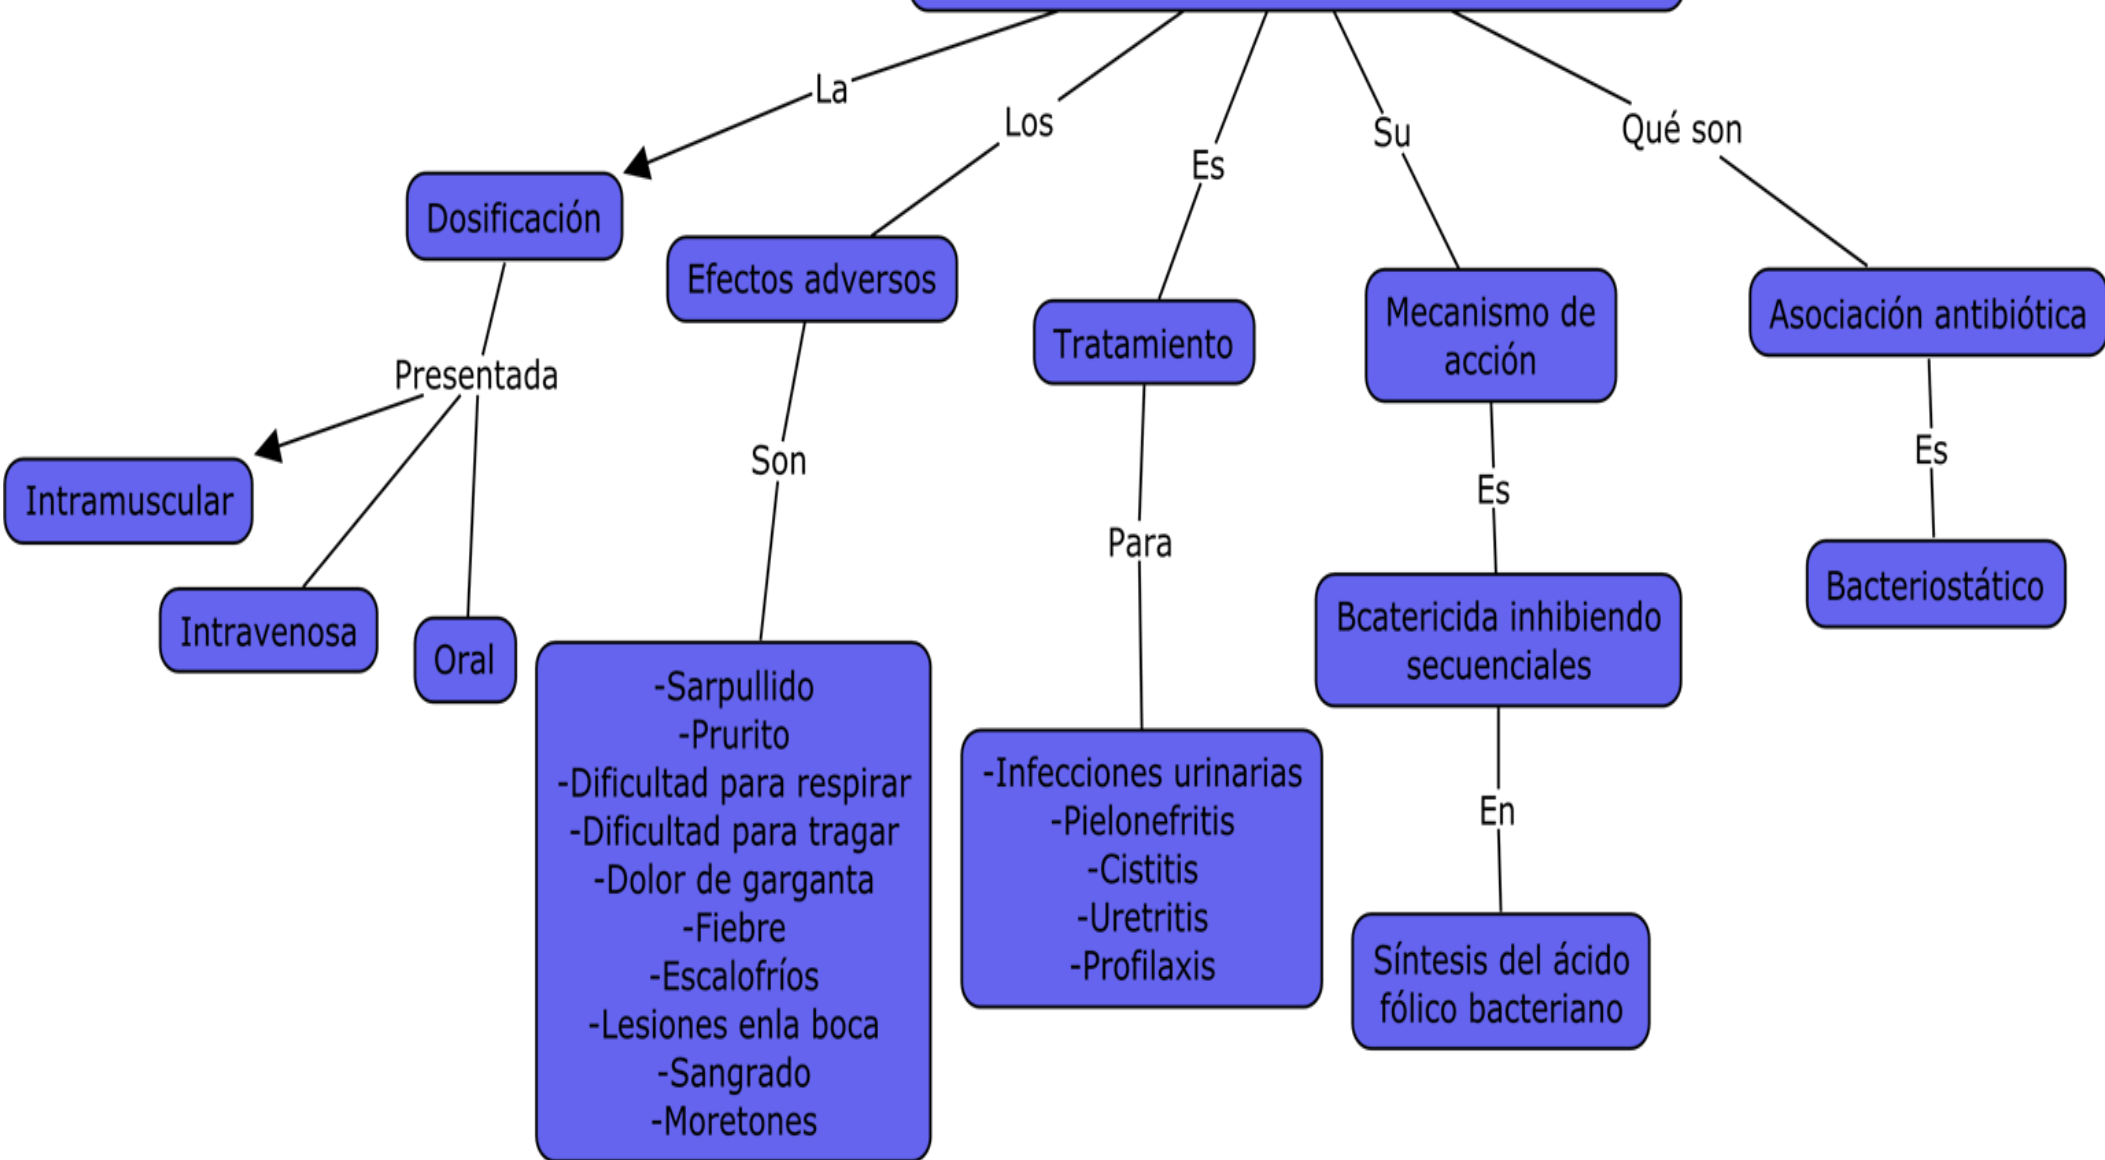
La

Dosificación

Presentada

Intramuscular

Intravenosa

Oral

Los

Efectos adversos

Son

-Sarpullido
-Prurito
-Dificultad para respirar
-Dificultad para tragar
-Dolor de garganta
-Fiebre
-Escalofríos
-Lesiones enla boca
-Sangrado
-Moretones

Es

Tratamiento

Para

-Infecciones urinarias
-Pielonefritis
-Cistitis
-Uretritis
-Profilaxis

Su

Mecanismo de acción

Es

Bcatericida inhibiendo secuenciales

En

Síntesis del ácido fólico bacteriano

Qué son

Asociación antibiótica

Es

Bacteriostático